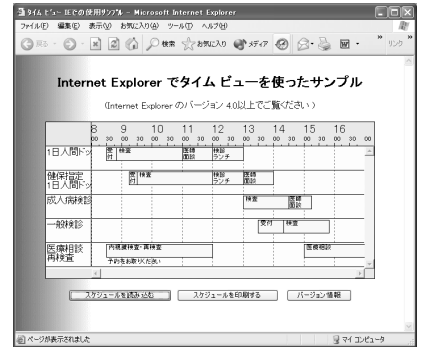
タイム ビュー IEでの使用サンプル - Microsoft Internet Explorer

ファイル(F) 編集(E) 表示(V) お気に入り(A) ツール(T) ヘルプ(H)

戻る 検索 お気に入り メディア リンク

Internet Explorer でタイム ビューを使ったサンプル

(Internet Explorer のバージョン 4.0以上でご覧ください)

| | 8 | 9 | 10 | 11 | 12 | 13 | 14 | 15 | 16 |
|---|---|---|---|---|---|---|---|---|---|
| 1日人間ドック | 受付 検査 | | | 医師面談 ランチ | | | | | |
| 健保指定 1日人間ドック | 受付 検査 | | | ランチ | 医師面談 | | | | |
| 成人病検診 | | | | | 検査 | 医師面談 | | | |
| 一般検診 | | | | | | 受付 検査 | | | |
| 医療相談 再検査 | 内視鏡検査・再検査 予約をお取りください | | | | | | 医療相談 | | |

スケジュールを読み込む スケジュールを印刷する バージョン情報

ページが表示されました マイ コンピュータ